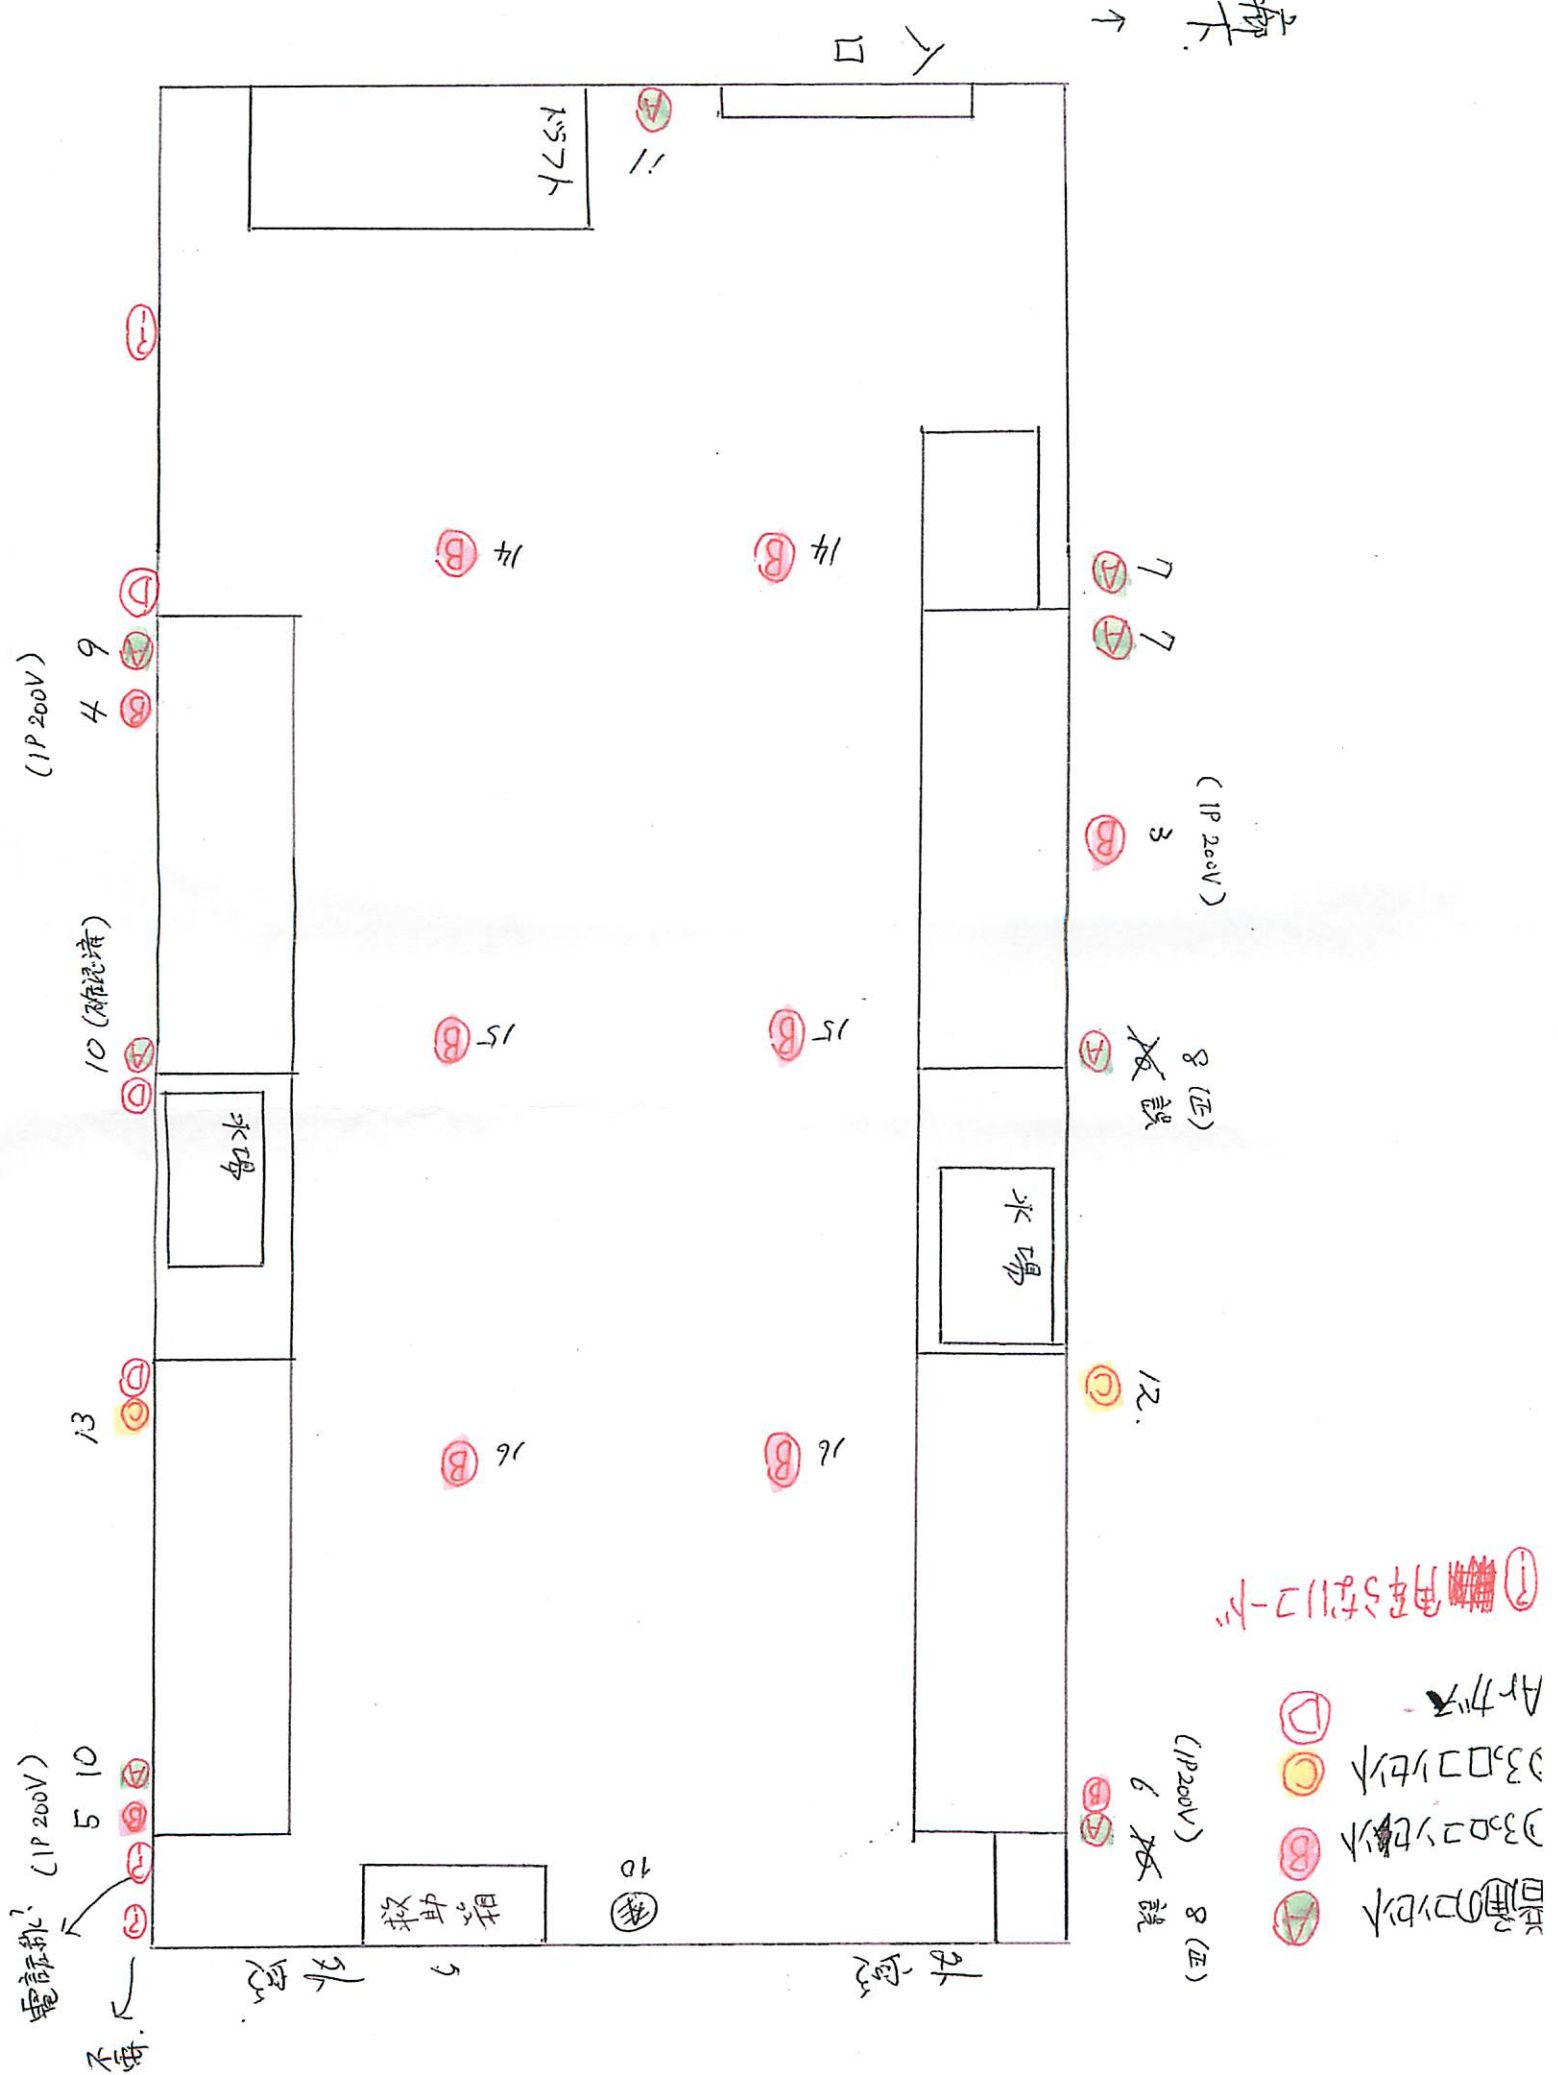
廊下.
入口
ドラフト
11
A
①
D
A 9
B 4
(1P 200V)
B 14
B 14
A 7
A 7
B 3
(1P 200V)
10 (添付資)
A
D
水場
B 15
B 15
A 8 (正) 誤
水場
D
C 13
B 16
B 16
C 12.
A 10
B 5
(1P 200V)
①
①
電話線?
不要.
試料棚
10
外窓
外窓
B
A
6
(1P200V)
8 (正) 誤
A 一般のコンセント
B 3口コンセント
C 3口コンセント
D アース
① 使用されないコード